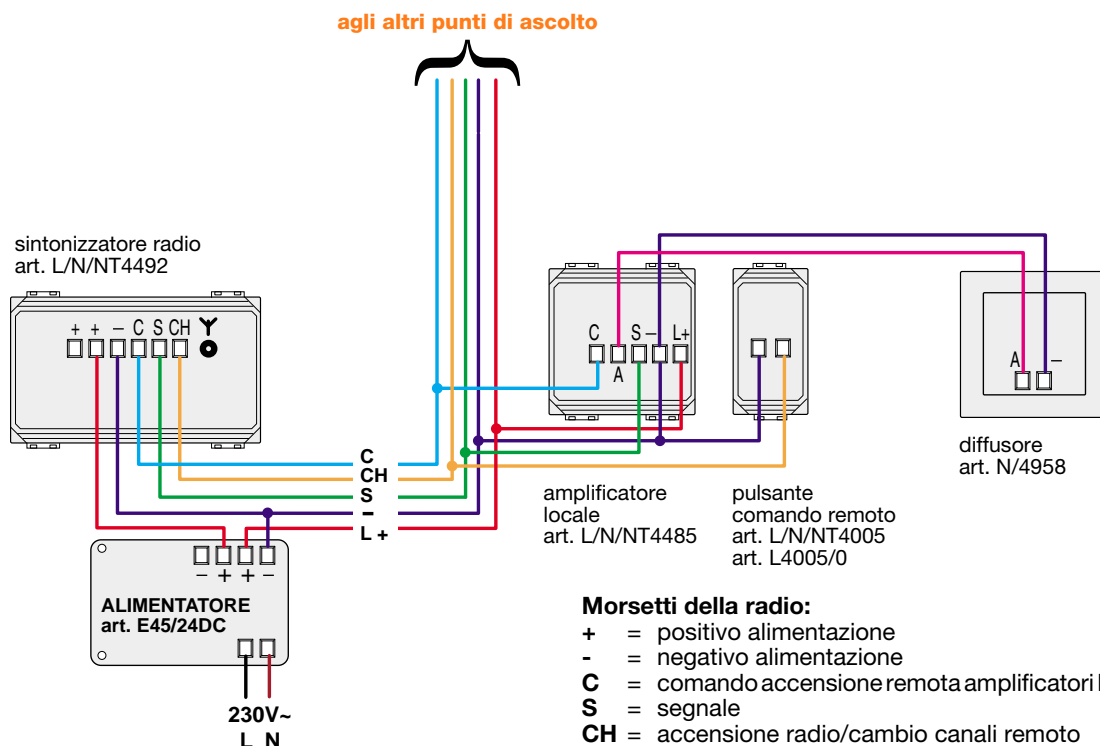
agli altri punti di ascolto

sintonizzatore radio
art. L/N/NT4492

+ + – C S CH

C
CH
S
–
L +

ALIMENTATORE
art. E45/24DC

– + + –

230V~
L N

C S – L+
A

amplificatore
locale
art. L/N/NT4485

pulsante
comando remoto
art. L/N/NT4005
art. L4005/0

A –

diffusore
art. N/4958

Morsetti della radio:
+ = positivo alimentazione
- = negativo alimentazione
C = comando accensione remota amplificatori l
S = segnale
CH = accensione radio/cambio canali remoto